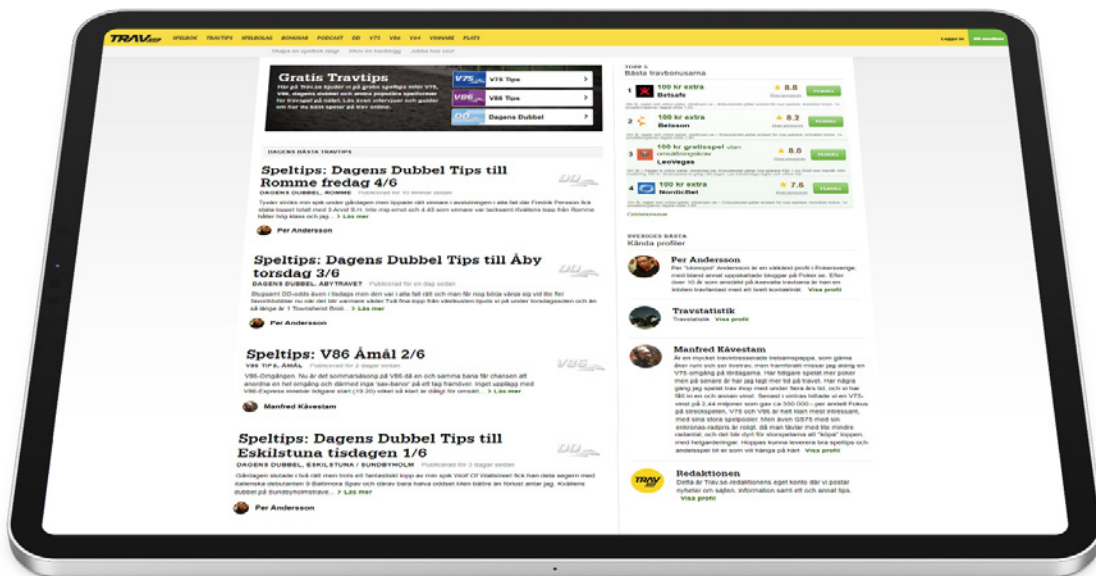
TRAV SPELBOK TRAVTIPS SPELBOLAG BONUSAR PODCAST DD V75 V86 V64 V4 VINNARE PLATS Logga in

Gratis Travtips

V75 Tips

V86 Tips

Dagens Dubbel

DAGENS BÄSTA TRAVTIPS

Speltips: Dagens Dubbel Tips till Romme fredag 4/6

DAGENS DUBBEL, ROMME

Läs mer

Per Andersson

Speltips: Dagens Dubbel Tips till Åby torsdag 3/6

DAGENS DUBBEL, ÅBYTRAVET

Läs mer

Per Andersson

Speltips: V86 Åmål 2/6

V86 TIPS, ÅMÅL

Läs mer

Manfred Kåvestam

Speltips: Dagens Dubbel Tips till Eskilstuna tisdagen 1/6

DAGENS DUBBEL, ESKILSTUNA / SUNDBYHOLM

Läs mer

Per Andersson

TOPP 5
Bästa travbonusarna

1 100 kr extra Betsafe 8.8

2 100 kr extra Betsson 8.2

3 100 kr gratisspel utan omsättningskrav LeoVegas 8.8

4 100 kr extra NordicBet 7.6

SVERIGES BÄSTA
Kända profiler

Per Andersson
Visa profil

Travstatistik
Travstatistik Visa profil

Manfred Kåvestam
Visa profil

Redaktionen
Detta är Trav.se-redaktionens eget konto där vi postar nyheter om sajten, information samt ett och annat tips.
Visa profil